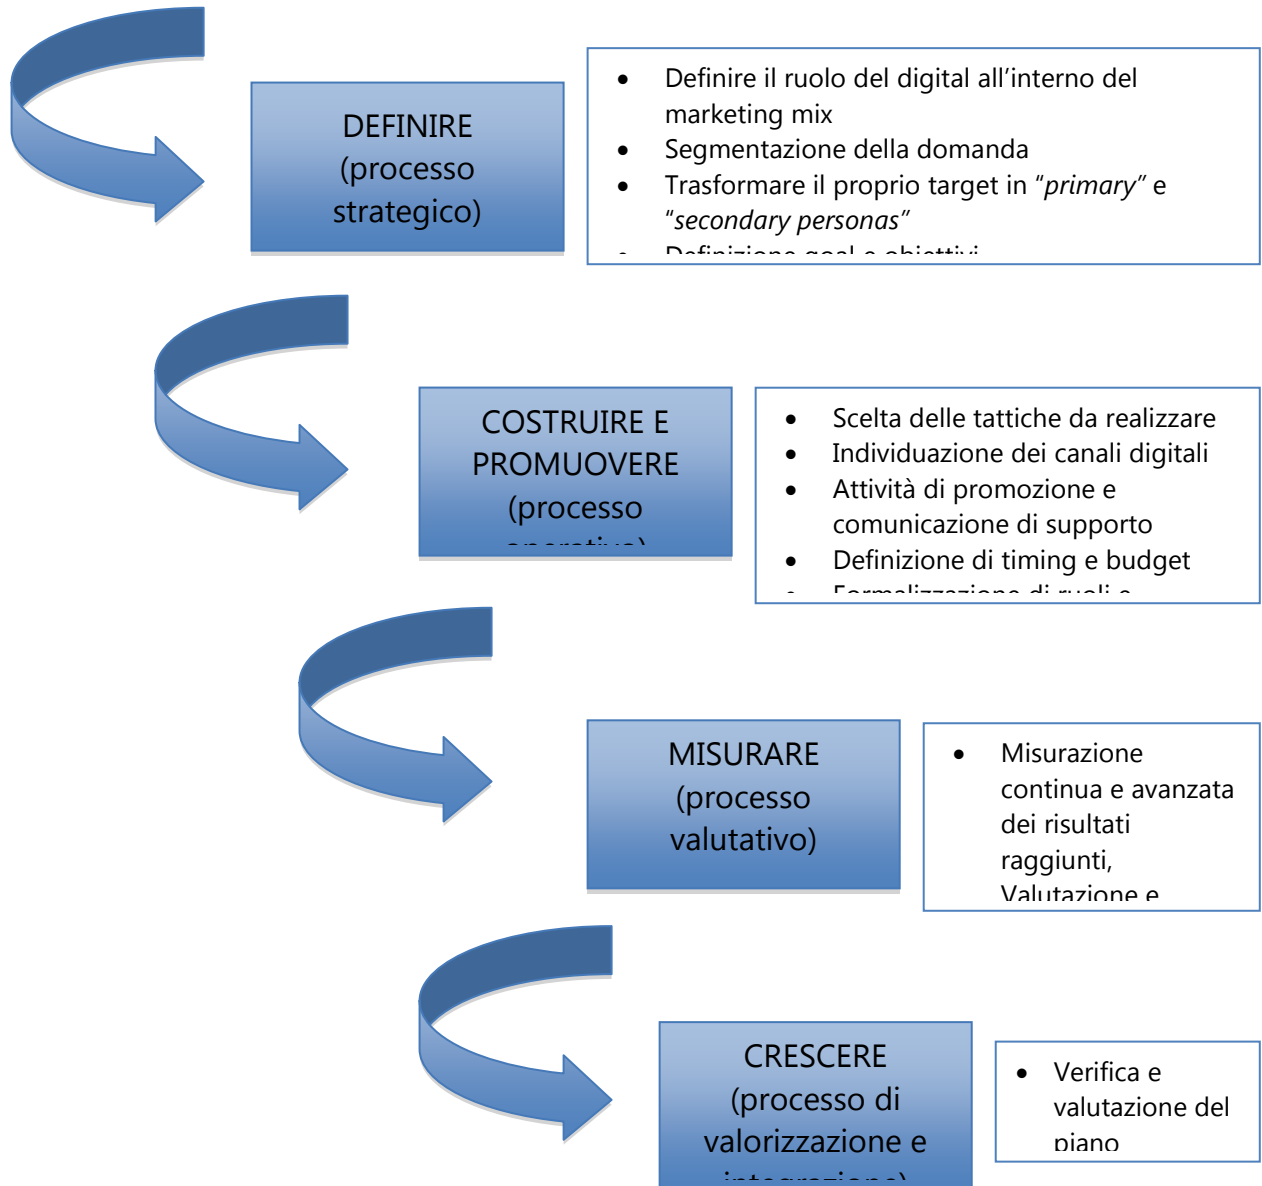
DEFINIRE (processo strategico)

- Definire il ruolo del digital all'interno del marketing mix
- Segmentazione della domanda
- Trasformare il proprio target in "*primary*" e "*secondary personas*"
- Definizione goal e obiettivi

COSTRUIRE E PROMUOVERE (processo operativo)

- Scelta delle tattiche da realizzare
- Individuazione dei canali digitali
- Attività di promozione e comunicazione di supporto
- Definizione di timing e budget
- Formalizzazione di ruoli e

MISURARE (processo valutativo)

- Misurazione continua e avanzata dei risultati raggiunti, Valutazione e

CRESCERE (processo di valorizzazione e integrazione)

- Verifica e valutazione del piano